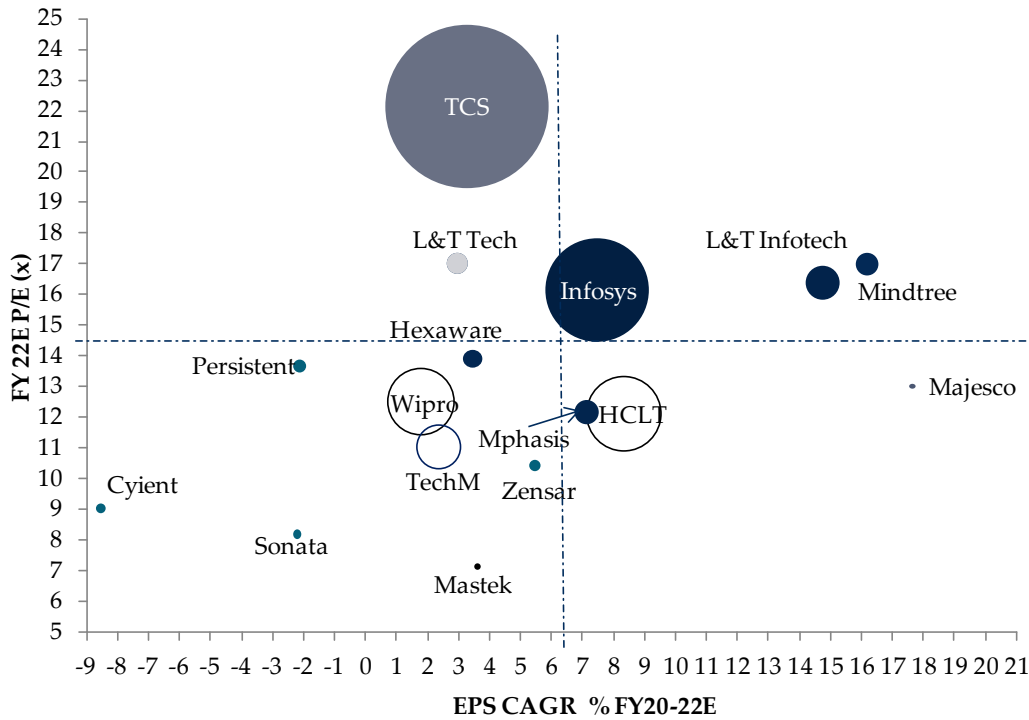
25
24
23
22
21
20
19
18
17
16
15
14
13
12
11
10
9
8
7
6
5

FY 22E P/E (x)

TCS
L&T Tech
Infosys
L&T Infotech
Mindtree
Hexaware
Persistent
Wipro
HCLT
Majesco
Mphasis
TechM
Zensar
Cyient
Sonata
Mastek

-9 -8 -7 -6 -5 -4 -3 -2 -1 0 1 2 3 4 5 6 7 8 9 10 11 12 13 14 15 16 17 18 19 20 21

EPS CAGR % FY20-22E